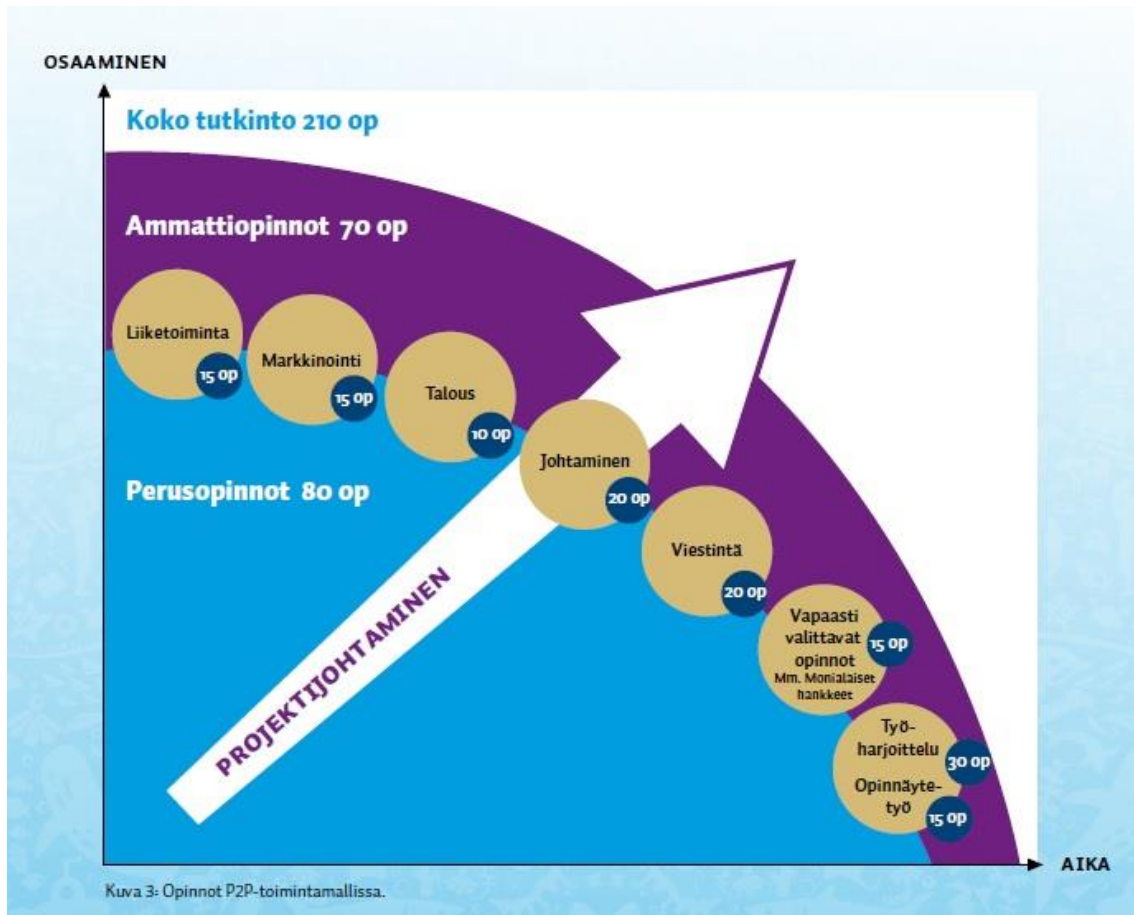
OSAAMINEN

Koko tutkinto 210 op

Ammattiopinnot 70 op

Liiketoiminta
15 op

Markkinointi
15 op

Talous
10 op

Johtaminen
20 op

Perusopinnot 80 op

Viestintä
20 op

Vapaasti valittavat opinnot
Mm. Monialaiset hankkeet
15 op

Työharjoittelu
30 op

Opinnäytetyö
15 op

PROJEKTIJOHTAMINEN

AIKA

Kuva 3: Opinnot P2P-toimintamallissa.